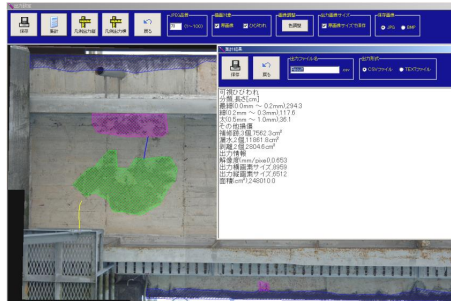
保存 取消 孔画像 孔画像 戻る

保存 戻る

CSVファイル TEXTファイル

可視ひびわれ
分類:長さ[cm]
最細(0.0mm ～ 0.2mm),294.3
細(0.2mm ～ 0.3mm),117.6
太(0.5mm ～ 1.0mm),36.1
その他損傷
補修跡:2個,7562.3cm$^2$
漏水:2個,11861.8cm$^2$
剥離:2個,2804.6cm$^2$
出力情報
解像度(mm/pixel),0.653
出力横画素サイズ,8959
出力縦画素サイズ,6512
面積(cm$^2$),248010.0